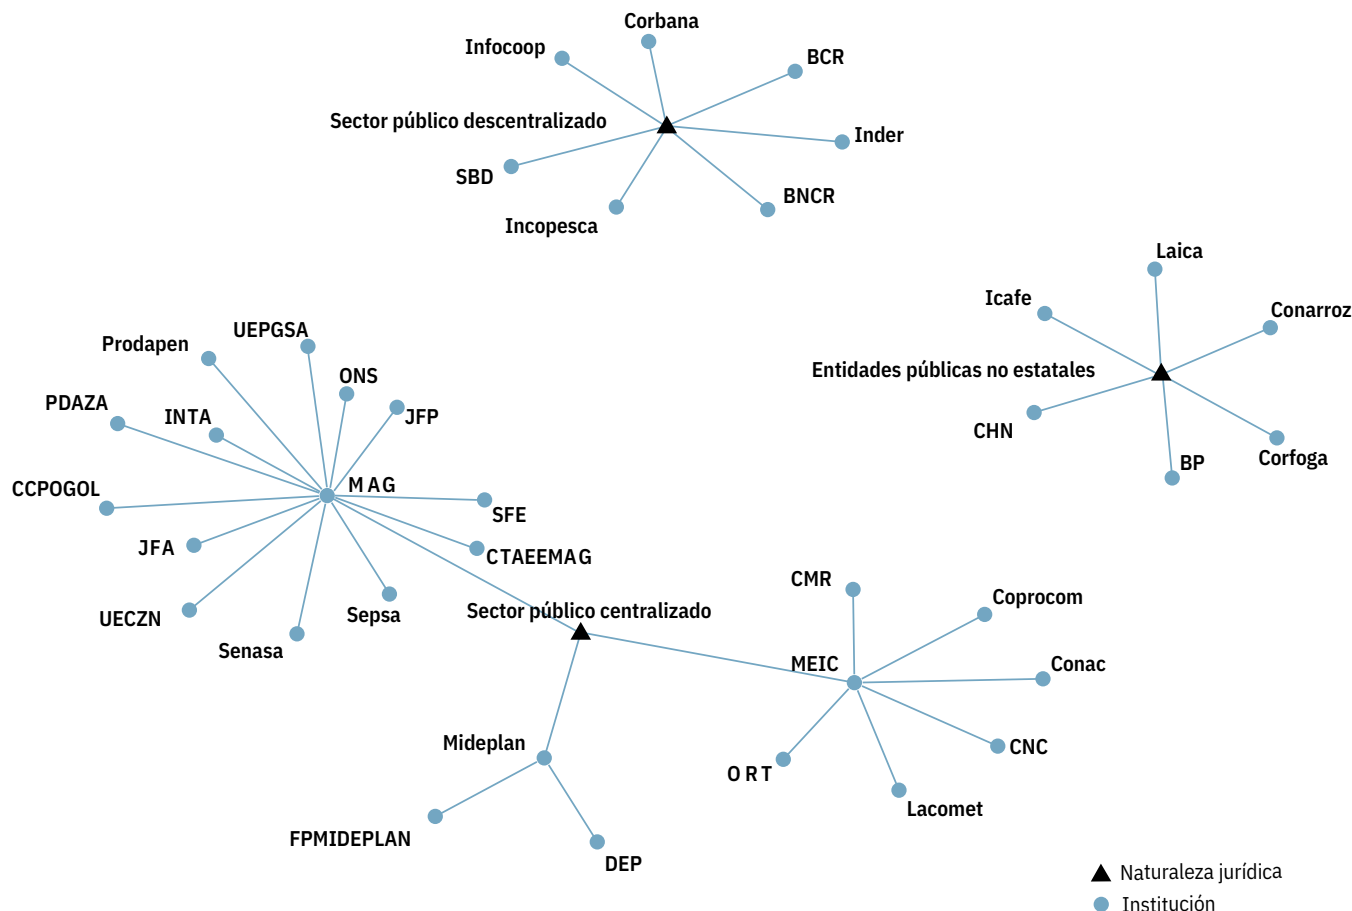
Corbana
Infocoop
BCR
Sector público descentralizado
Inder
SBD
BNCR
Incopesca

Laica
Icafe
Conarroz
Entidades públicas no estatales
CHN
BP
Corfoga

UEPGSA
Prodapen
ONS
PDAZA
INTA
JFP
CCPOGOL
MAG
SFE
JFA
CTAEEMAG
UECZN
Sepsa
Senasa
Sector público centralizado

CMR
Coprocom
MEIC
Conac
Mideplan
ORT
CNC
Lacomet
FPMIDEPLAN
DEP

Naturaleza jurídica
Institución